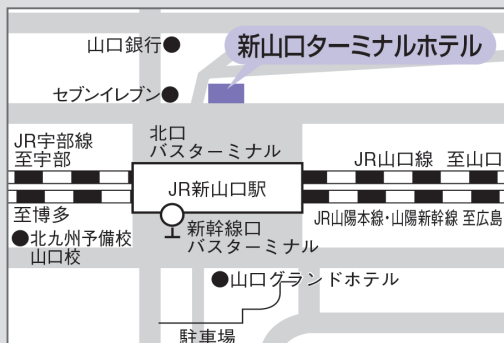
山口銀行●
新山口ターミナルホテル
セブンイレブン●
JR宇部線
至宇部
北口
バスターミナル
JR山口線　至山口
JR新山口駅
至博多
新幹線口
バスターミナル
JR山陽本線･山陽新幹線 至広島
●北九州予備校
山口校
●山口グランドホテル
駐車場